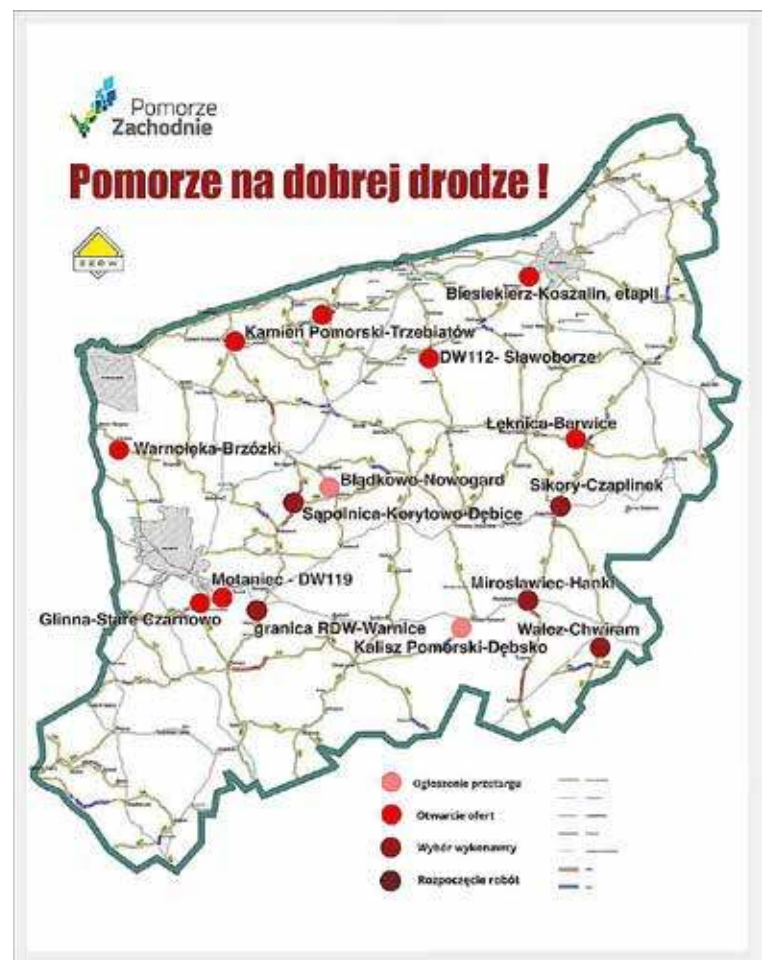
Pomorze Zachodnie

Pomorze na dobrej drodze !

ZZDW

Biesiekierz-Koszalin, etapI

Kamień Pomorski-Trzebiatów

DW112- Sławoborze

Łęknica-Barwice

Warnołęka-Brzózki

Błądkowo-Nowogard

Sikory-Czaplinek

Sąpolnica-Korytowo-Dębice

Motaniec - DW119

Mirosławiec-Hanki

Glinna-Stare Czarnowo

granica RDW-Warnice

Wałcz-Chwiram

Kalisz Pomorski-Dębsko

Ogłoszenie przetargu

Otwarcie ofert

Wybór wykonawcy

Rozpoczęcie robót